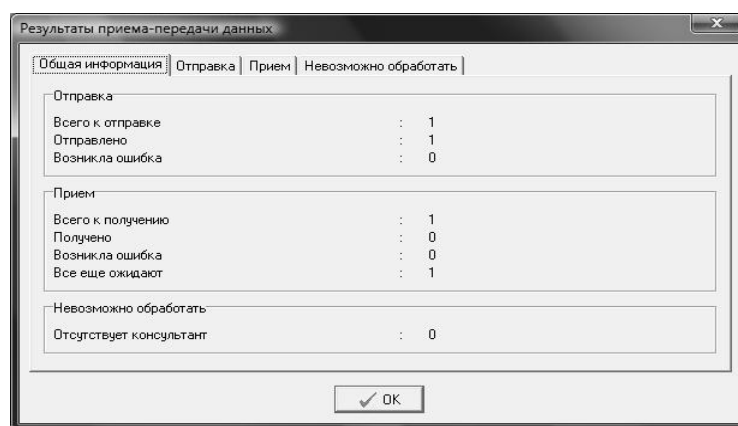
Результаты приема-передачи данных

Общая информация | Отправка | Прием | Невозможно обработать

Отправка

Всего к отправке : 1
Отправлено : 1
Возникла ошибка : 0

Прием

Всего к получению : 1
Получено : 0
Возникла ошибка : 0
Все еще ожидают : 1

Невозможно обработать

Отсутствует консультант : 0

OK